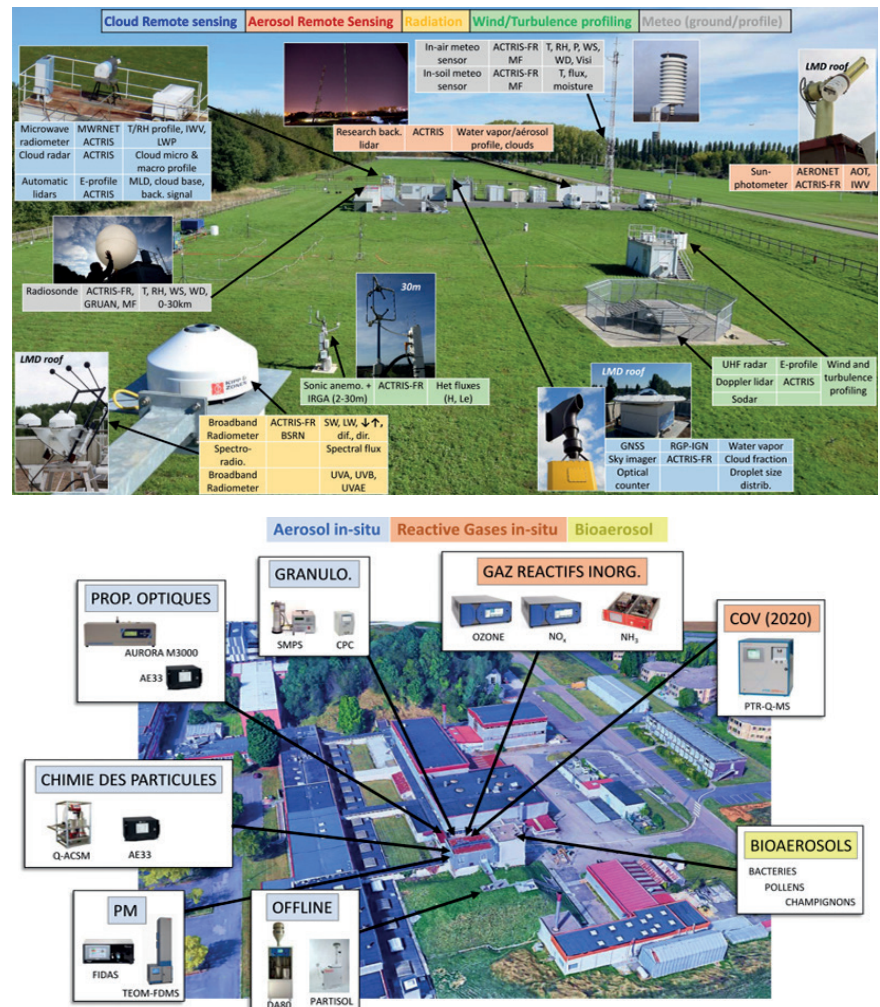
Cloud Remote sensing | Aerosol Remote Sensing | Radiation | Wind/Turbulence profiling | Meteo (ground/profile)

| Microwave radiometer | MWRNET ACTRIS | T/RH profile, IWV, LWP |
|---|---|---|
| Cloud radar | ACTRIS | Cloud micro & macro profile |
| Automatic lidars | E-profile ACTRIS | MLD, cloud base, back. signal |

| Research back. lidar | ACTRIS | Water vapor/aérosol profile, clouds |
|---|---|---|

| In-air meteo sensor | ACTRIS-FR MF | T, RH, P, WS, WD, Visi |
|---|---|---|
| In-soil meteo sensor | ACTRIS-FR MF | T, flux, moisture |

LMD roof

| Sun-photometer | AERONET ACTRIS-FR | AOT, IWV |
|---|---|---|

| Radiosonde | ACTRIS-FR, GRUAN, MF | T, RH, WS, WD, 0-30km |
|---|---|---|

30m

| Sonic anemo. + IRGA (2-30m) | ACTRIS-FR | Het fluxes (H, Le) |
|---|---|---|

| UHF radar | E-profile | Wind and turbulence profiling |
|---|---|---|
| Doppler lidar | ACTRIS | |
| Sodar | | |

LMD roof

| Broadband Radiometer | ACTRIS-FR BSRN | SW, LW, ↓↑, dif., dir. |
|---|---|---|
| Spectro-radio. | | Spectral flux |
| Broadband Radiometer | | UVA, UVB, UVAE |

LMD roof

| GNSS | RGP-IGN | Water vapor |
|---|---|---|
| Sky imager | ACTRIS-FR | Cloud fraction |
| Optical counter | | Droplet size distrib. |

Aerosol in-situ | Reactive Gases in-situ | Bioaerosol

PROP. OPTIQUES
AURORA M3000
AE33

GRANULO.
SMPS CPC

GAZ REACTIFS INORG.
OZONE $NO_x$ $NH_3$

COV (2020)
PTR-Q-MS

CHIMIE DES PARTICULES
Q-ACSM AE33

BIOAEROSOLS
BACTERIES
POLLENS
CHAMPIGNONS

PM
FIDAS
TEOM-FDMS

OFFLINE
DA80
PARTISOL